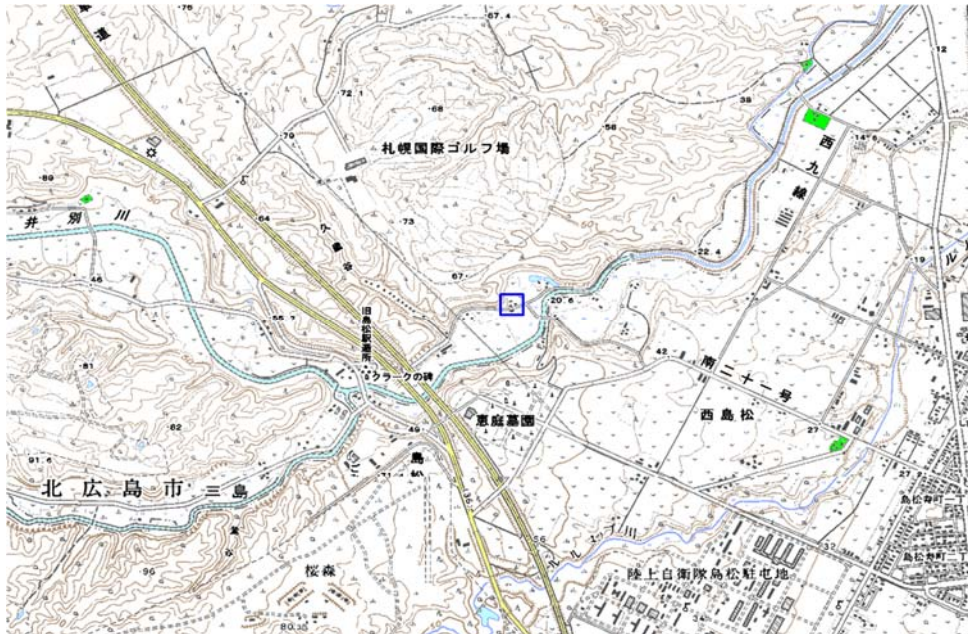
道
76
67.4
72.1
68
79
札幌国際ゴルフ場
56
38
西
九
線
89
井別川
64
73
久春谷
67
22.4
46
旧島松駅逓所
20.6
55.7
クラークの碑
42
南二十一号
西島松
81
62
恵庭墓園
49
27
91.6
北広島市三島
島松
島松寿町
96
56
ルイ川
桜森
陸上自衛隊島松駐屯地
80.30